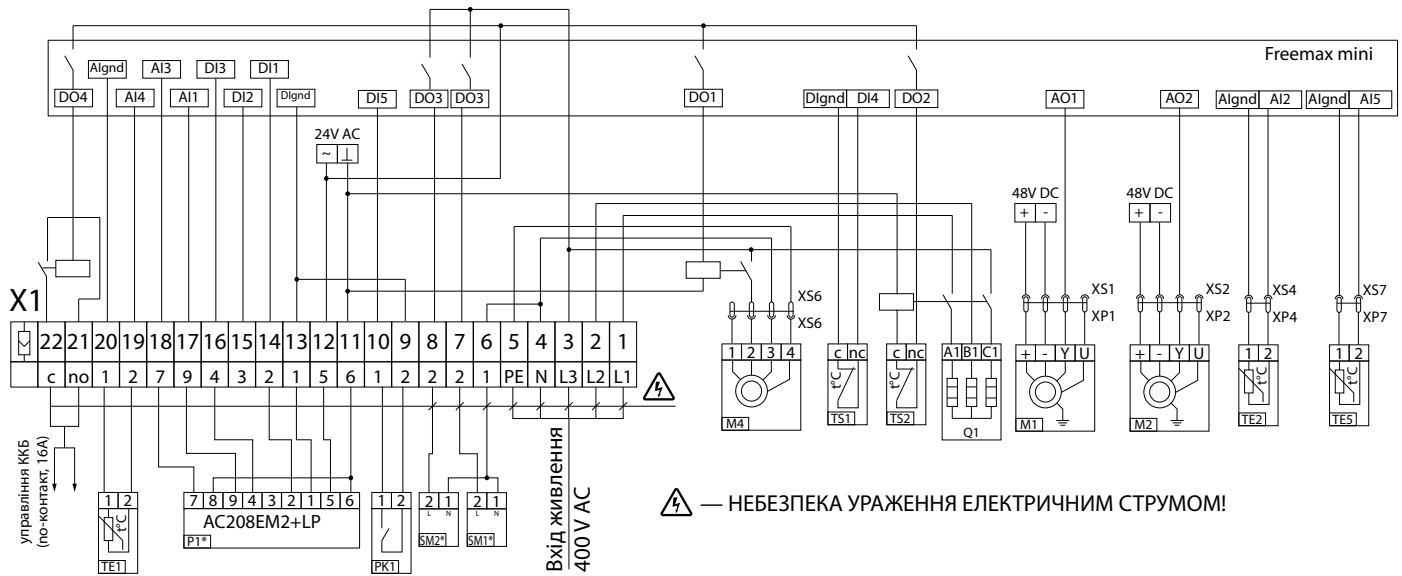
Freemax mini

DO4 AIgnd AI4 AI3 AI1 DI3 DI2 DI1 DIgnd DI5 DO3 DO3 DO1 DIgnd DI4 DO2 AO1 AO2 AIgnd AI2 AIgnd AI5

24V AC
~ ⊥

48V DC
+ -

48V DC
+ -

XS6
XS6

XS1
XP1

XS2
XP2

XS4
XP4

XS7
XP7

X1

| | 22 | 21 | 20 | 19 | 18 | 17 | 16 | 15 | 14 | 13 | 12 | 11 | 10 | 9 | 8 | 7 | 6 | 5 | 4 | 3 | 2 | 1 |
|---|---|---|---|---|---|---|---|---|---|---|---|---|---|---|---|---|---|---|---|---|---|---|
| | c | no | 1 | 2 | 7 | 9 | 4 | 3 | 2 | 1 | 5 | 6 | 1 | 2 | 2 | 2 | 1 | PE | N | L3 | L2 | L1 |

1 2 3 4
M4

c nc
t°C
TS1

c nc
t°C
TS2

A1 B1 C1
Q1

+ - Y U
M1

+ - Y U
M2

1 2
t°C
TE2

1 2
t°C
TE5

управління ККБ
(no-контакт, 16А)

1 2
t°C
TE1

7 8 9 4 3 2 1 5 6
AC208EM2+LP
P1*

1 2
PK1

2 1
L N
SM2*

2 1
L N
SM1*

Вхід живлення
400 V AC

— НЕБЕЗПЕКА УРАЖЕННЯ ЕЛЕКТРИЧНИМ СТРУМОМ!